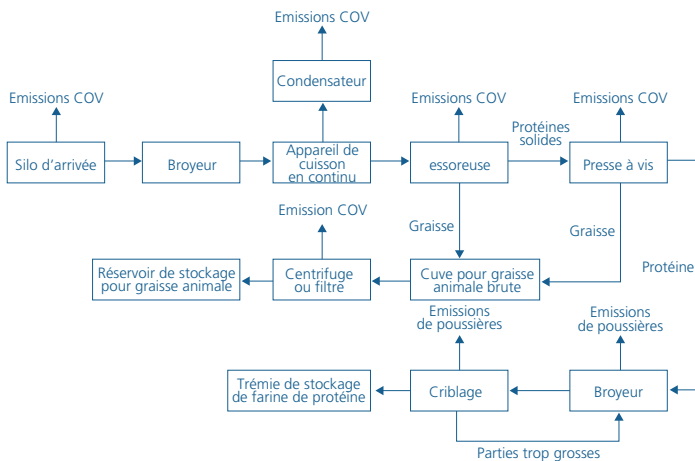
Emissions COV

Condensateur

Emissions COV

Emissions COV

Emissions COV

Silo d'arrivée

Broyeur

Appareil de cuisson en continu

essoreuse

Protéines solides

Presse à vis

Emission COV

Graisse

Graisse

Réservoir de stockage pour graisse animale

Centrifuge ou filtre

Cuve pour graisse animale brute

Protéine

Emissions de poussières

Emissions de poussières

Trémie de stockage de farine de protéine

Criblage

Broyeur

Parties trop grosses